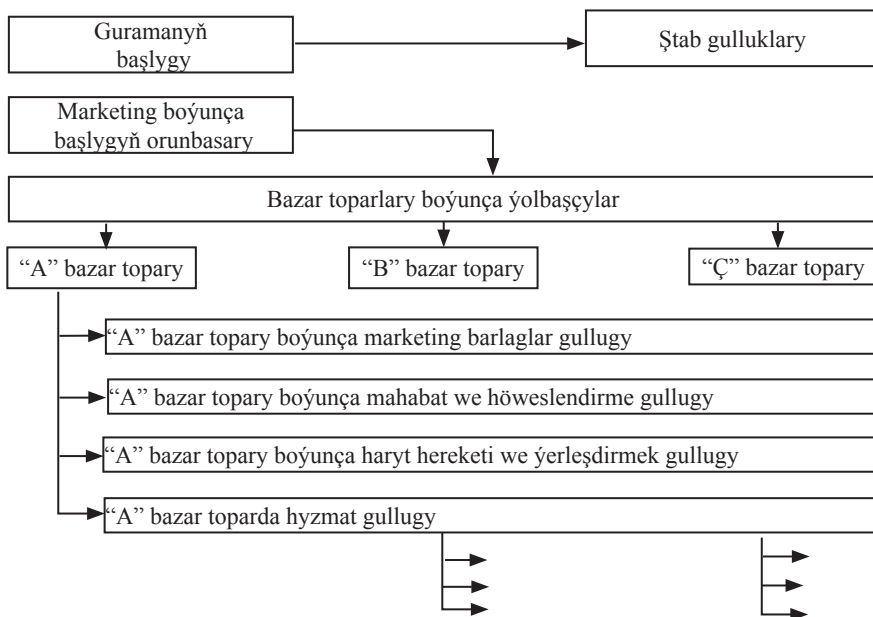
Guramanyň başlygy

Ştab gulluklary

Marketing boýunça başlygyň orunbasary

Bazar toparlary boýunça ýolbaşçylar

“A” bazar topary

“B” bazar topary

“Ç” bazar topary

“A” bazar topary boýunça marketing barlaglar gullugy

“A” bazar topary boýunça mahabat we höweslendirme gullugy

“A” bazar topary boýunça haryt hereketi we ýerleşdirmek gullugy

“A” bazar toparda hyzmat gullugy